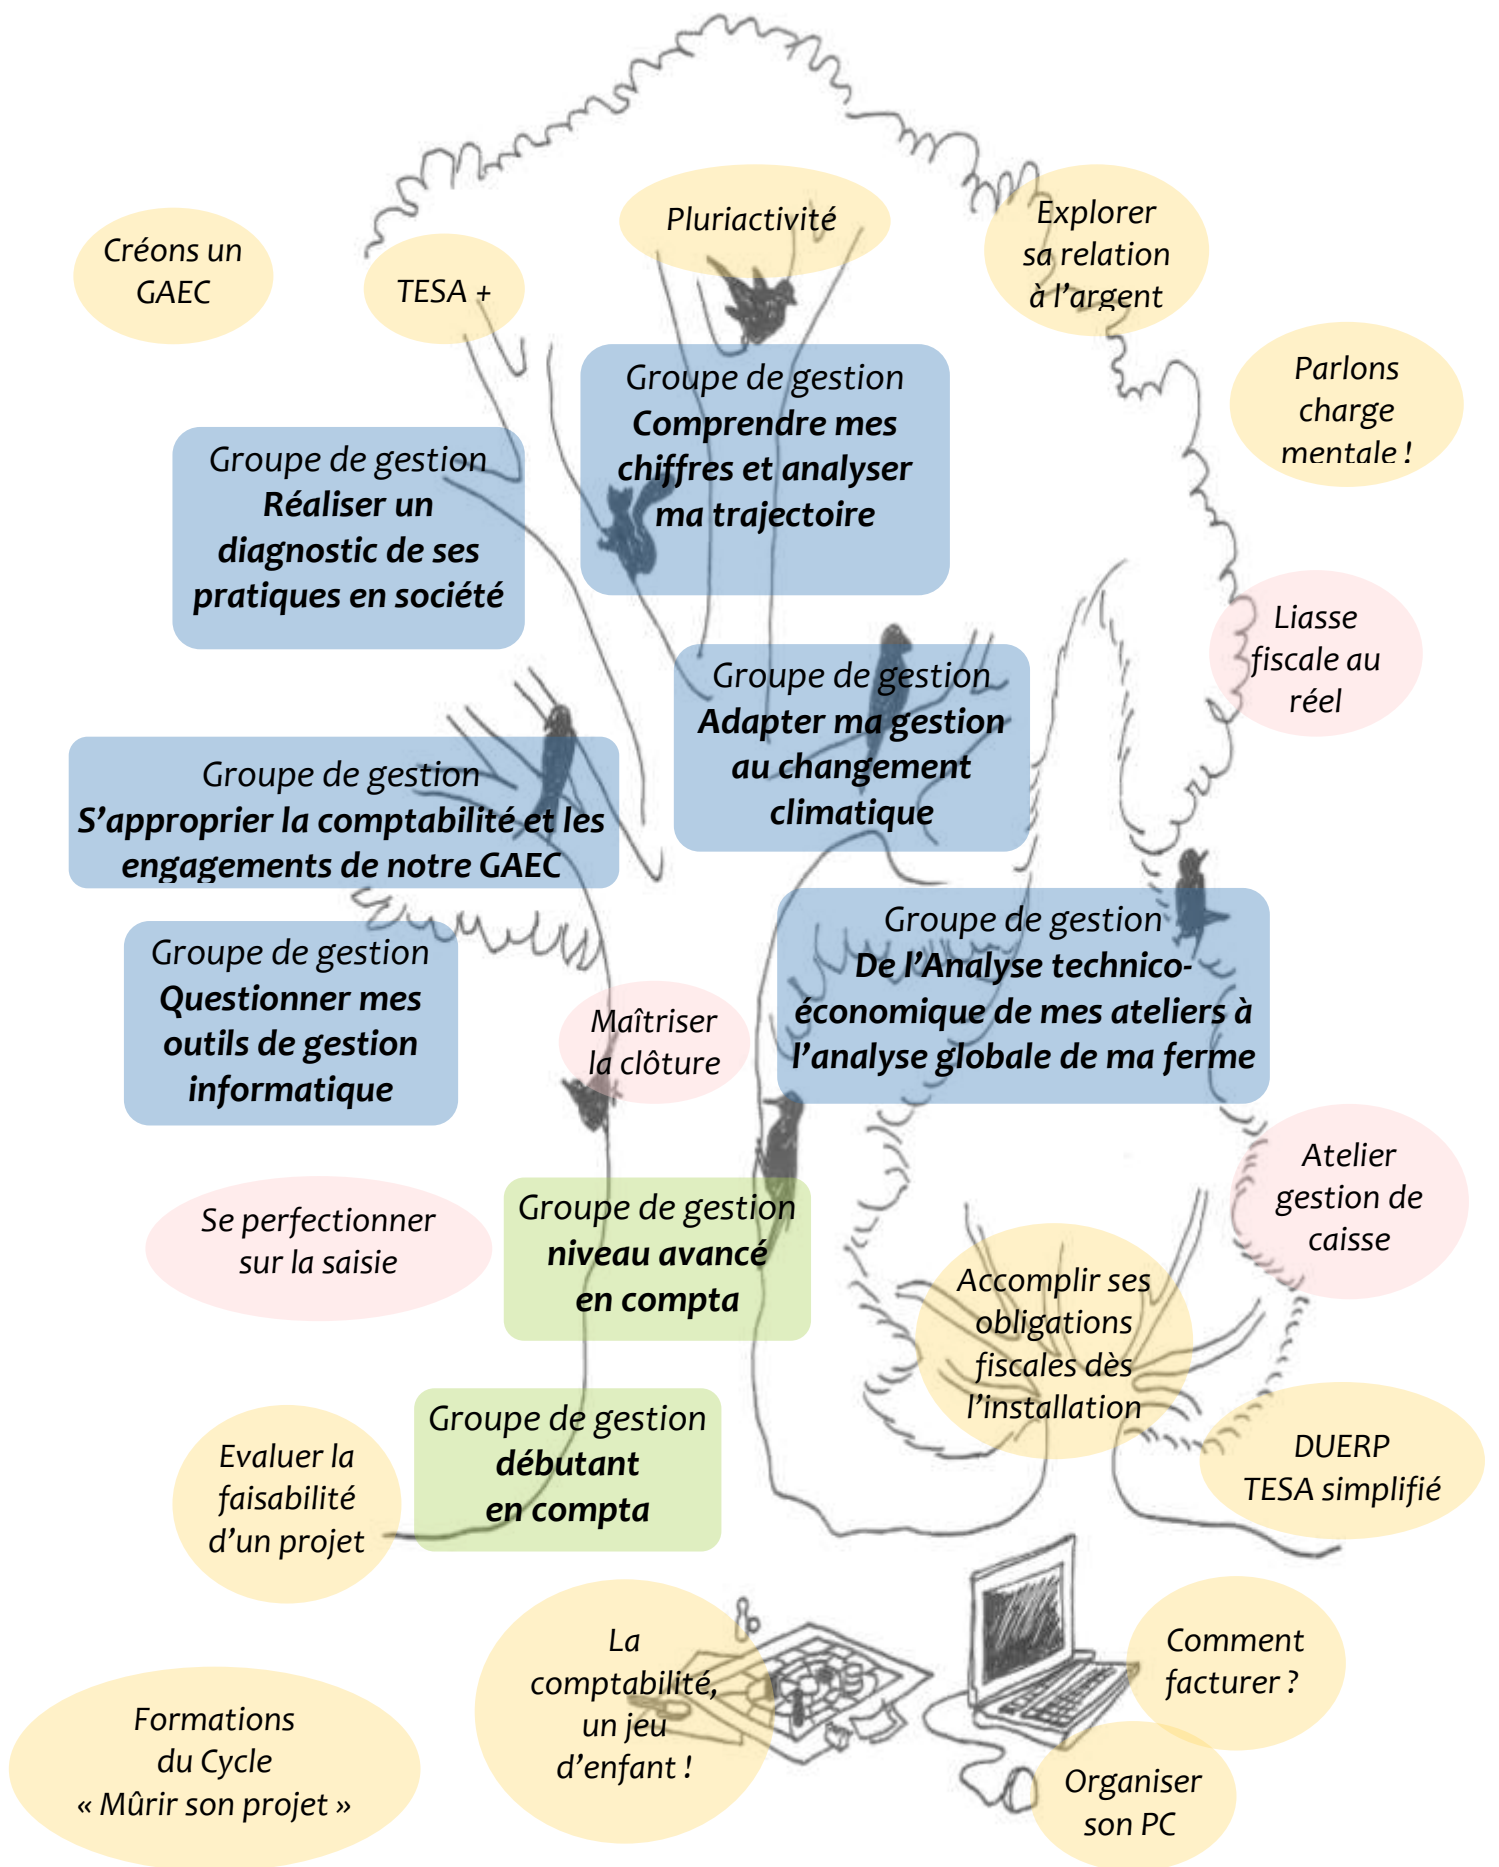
Créons un GAEC

TESA +

Pluriactivité

Explorer sa relation à l'argent

Parlons charge mentale !

Groupe de gestion
Réaliser un diagnostic de ses pratiques en société

Groupe de gestion
Comprendre mes chiffres et analyser ma trajectoire

Liasse fiscale au réel

Groupe de gestion
Adapter ma gestion au changement climatique

Groupe de gestion
S'approprier la comptabilité et les engagements de notre GAEC

Groupe de gestion
De l'Analyse technico-économique de mes ateliers à l'analyse globale de ma ferme

Groupe de gestion
Questionner mes outils de gestion informatique

Maîtriser la clôture

Atelier gestion de caisse

Se perfectionner sur la saisie

Groupe de gestion
niveau avancé en compta

Accomplir ses obligations fiscales dès l'installation

DUERP
TESA simplifié

Evaluer la faisabilité d'un projet

Groupe de gestion
débutant en compta

La comptabilité, un jeu d'enfant !

Comment facturer ?

Formations du Cycle « Mûrir son projet »

Organiser son PC